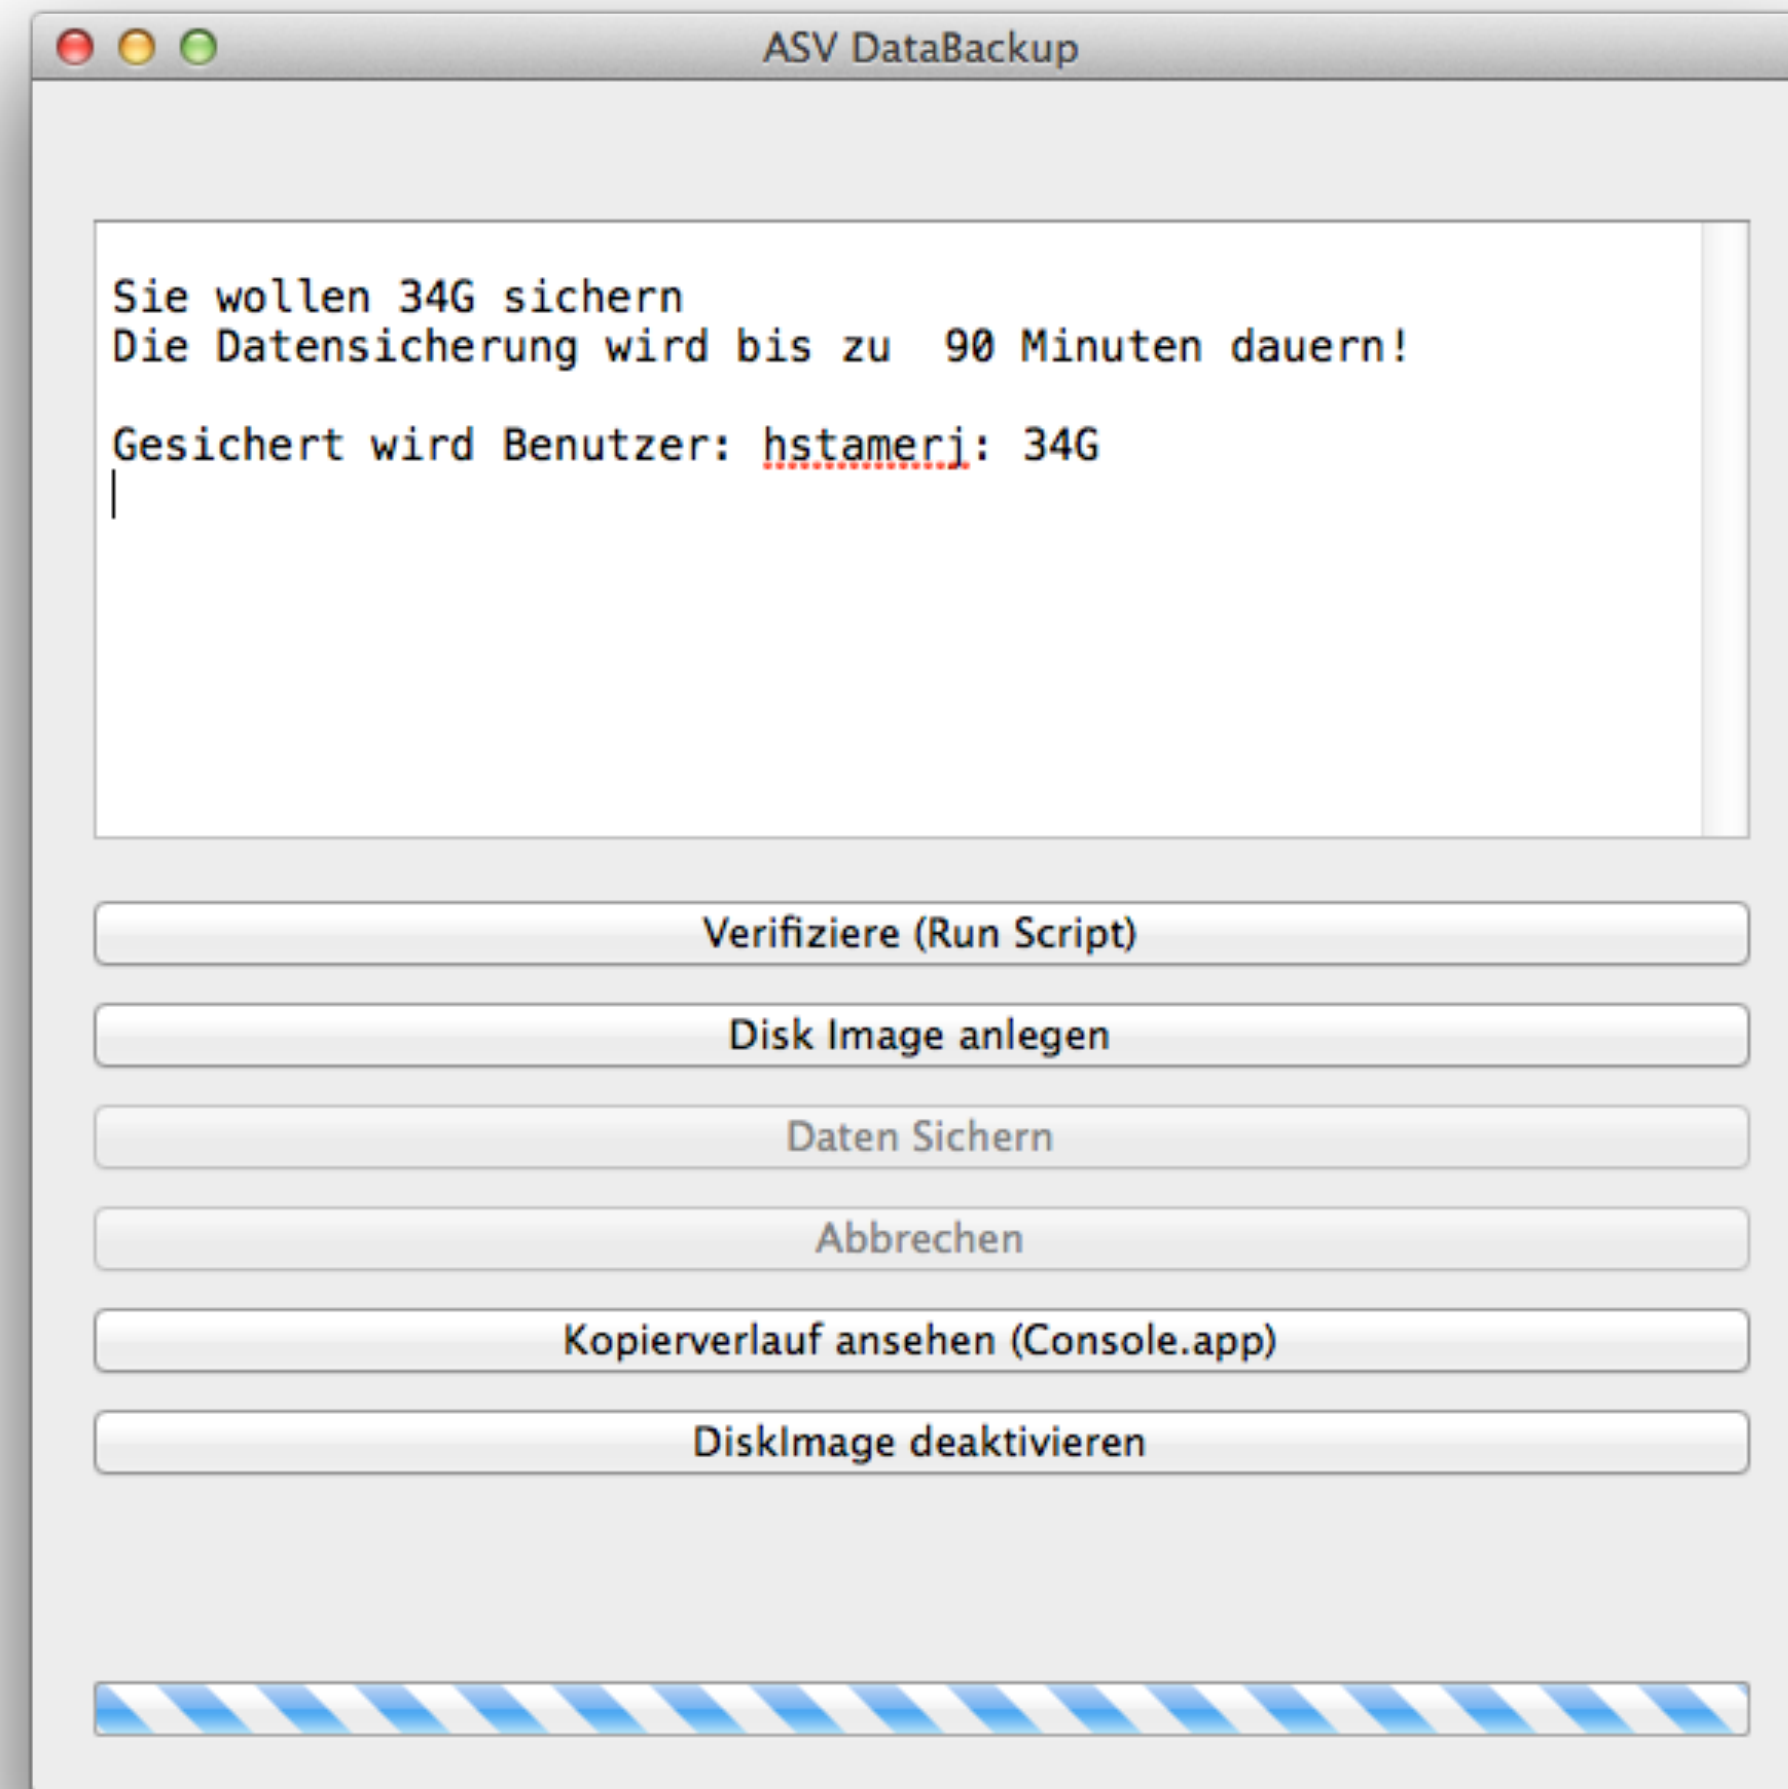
ASV DataBackup

Sie wollen 34G sichern
Die Datensicherung wird bis zu 90 Minuten dauern!

Gesichert wird Benutzer: hstamerj: 34G

Verifiziere (Run Script)

Disk Image anlegen

Daten Sichern

Abbrechen

Kopierverlauf ansehen (Console.app)

DiskImage deaktivieren